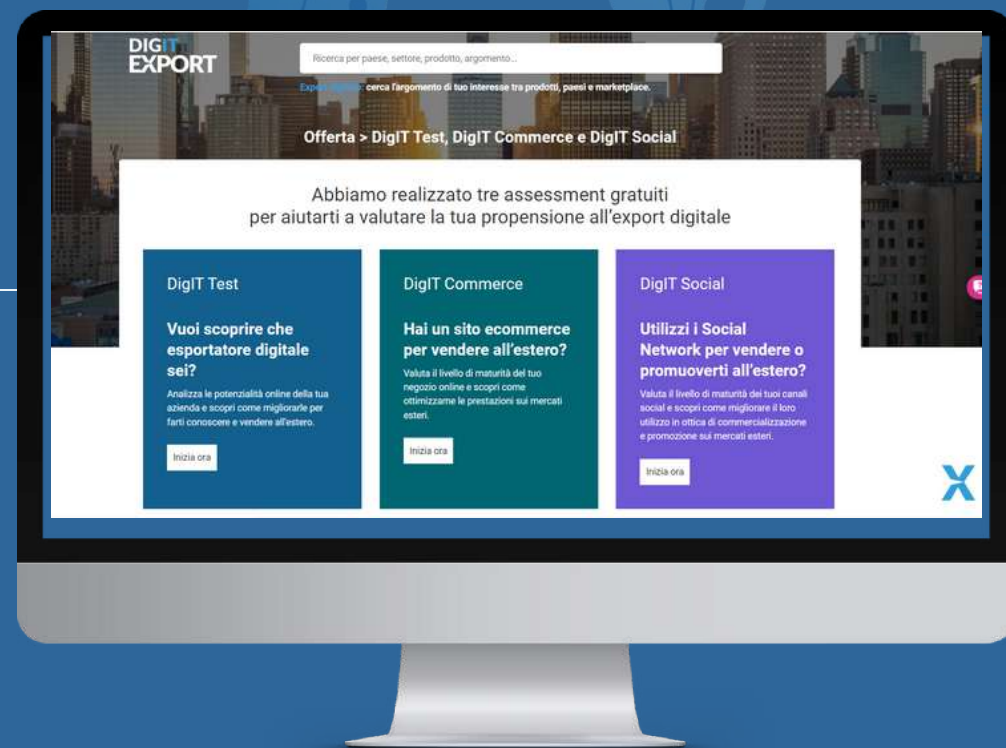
DIGIT EXPORT

Ricerca per paese, settore, prodotto, argomento...

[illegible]: cerca l'argomento di tuo interesse tra prodotti, paesi e marketplace.

Offerta > DigIT Test, DigIT Commerce e DigIT Social

Abbiamo realizzato tre assessment gratuiti per aiutarti a valutare la tua propensione all'export digitale

DigIT Test

Vuoi scoprire che esportatore digitale sei?

Analizza le potenzialità online della tua azienda e scopri come migliorarle per farti conoscere e vendere all'estero.

Inizia ora

DigIT Commerce

Hai un sito ecommerce per vendere all'estero?

Valuta il livello di maturità del tuo negozio online e scopri come ottimizzarne le prestazioni sui mercati esteri.

Inizia ora

DigIT Social

Utilizzi i Social Network per vendere o promuoverti all'estero?

Valuta il livello di maturità dei tuoi canali social e scopri come migliorare il loro utilizzo in ottica di commercializzazione e promozione sui mercati esteri.

Inizia ora